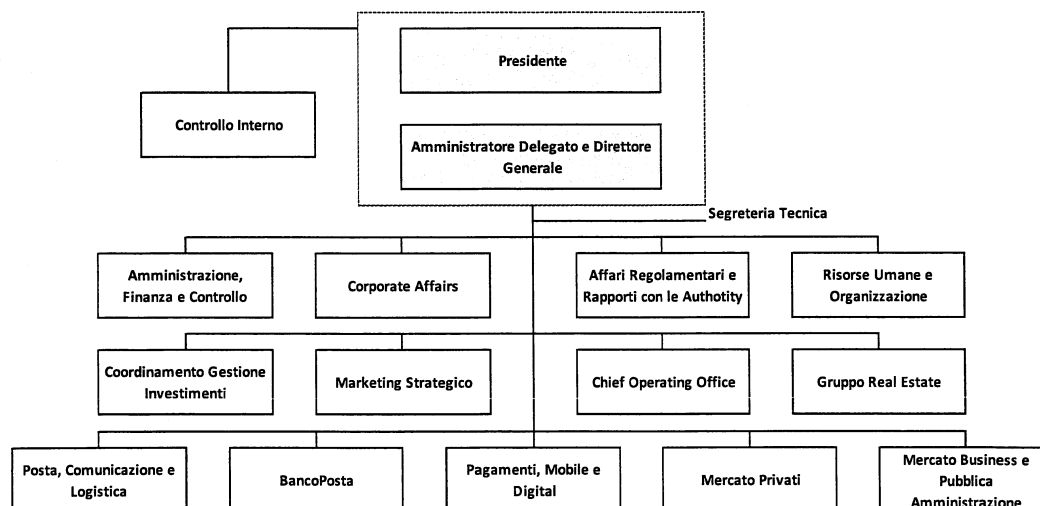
Presidente

Controllo Interno

Amministratore Delegato e Direttore Generale

Segreteria Tecnica

Amministrazione, Finanza e Controllo

Corporate Affairs

Affari Regolamentari e Rapporti con le Authotity

Risorse Umane e Organizzazione

Coordinamento Gestione Investimenti

Marketing Strategico

Chief Operating Office

Gruppo Real Estate

Posta, Comunicazione e Logistica

BancoPosta

Pagamenti, Mobile e Digital

Mercato Privati

Mercato Business e Pubblica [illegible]